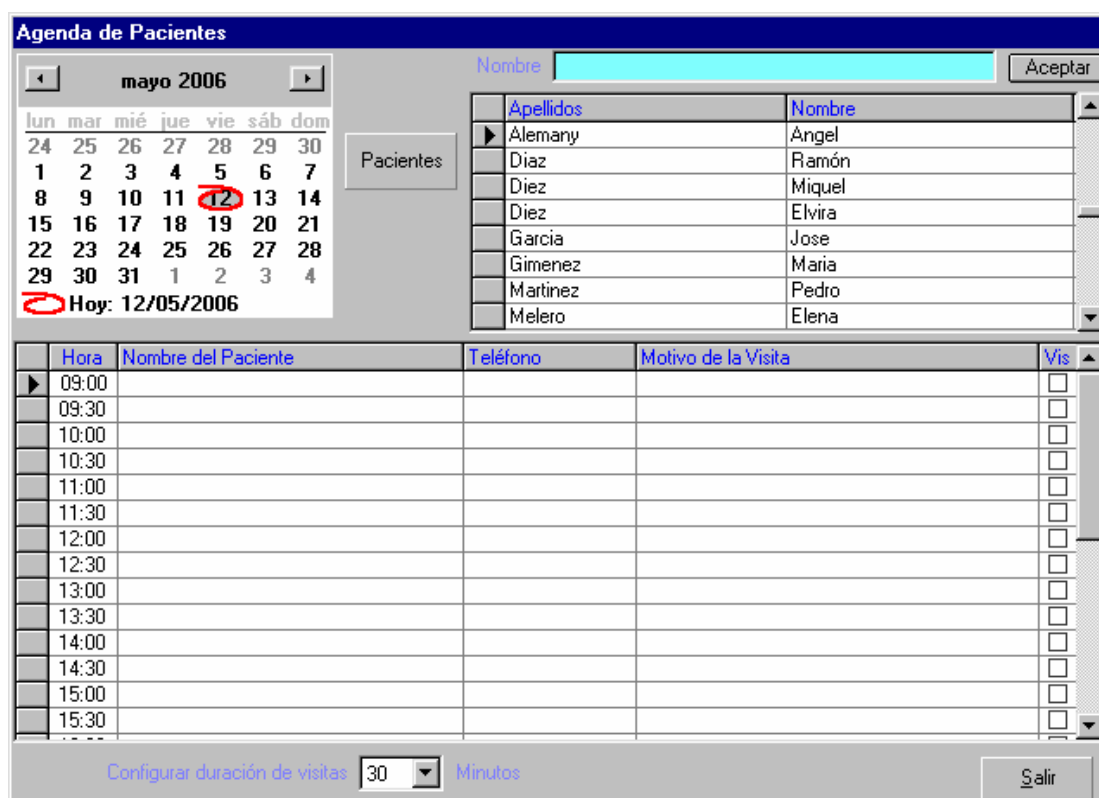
Agenda de Pacientes

mayo 2006

| lun | mar | mié | jue | vie | sáb | dom |
|---|---|---|---|---|---|---|
| 24 | 25 | 26 | 27 | 28 | 29 | 30 |
| 1 | 2 | 3 | 4 | 5 | 6 | 7 |
| 8 | 9 | 10 | 11 | 12 | 13 | 14 |
| 15 | 16 | 17 | 18 | 19 | 20 | 21 |
| 22 | 23 | 24 | 25 | 26 | 27 | 28 |
| 29 | 30 | 31 | 1 | 2 | 3 | 4 |

Hoy: 12/05/2006

Pacientes

Nombre

Aceptar

| Apellidos | Nombre |
|---|---|
| Alemany | Angel |
| Diaz | Ramón |
| Diez | Miquel |
| Diez | Elvira |
| Garcia | Jose |
| Gimenez | Maria |
| Martinez | Pedro |
| Melero | Elena |

| Hora | Nombre del Paciente | Teléfono | Motivo de la Visita | Vis |
|---|---|---|---|---|
| 09:00 | | | | |
| 09:30 | | | | |
| 10:00 | | | | |
| 10:30 | | | | |
| 11:00 | | | | |
| 11:30 | | | | |
| 12:00 | | | | |
| 12:30 | | | | |
| 13:00 | | | | |
| 13:30 | | | | |
| 14:00 | | | | |
| 14:30 | | | | |
| 15:00 | | | | |
| 15:30 | | | | |

Configurar duración de visitas 30 Minutos

Salir